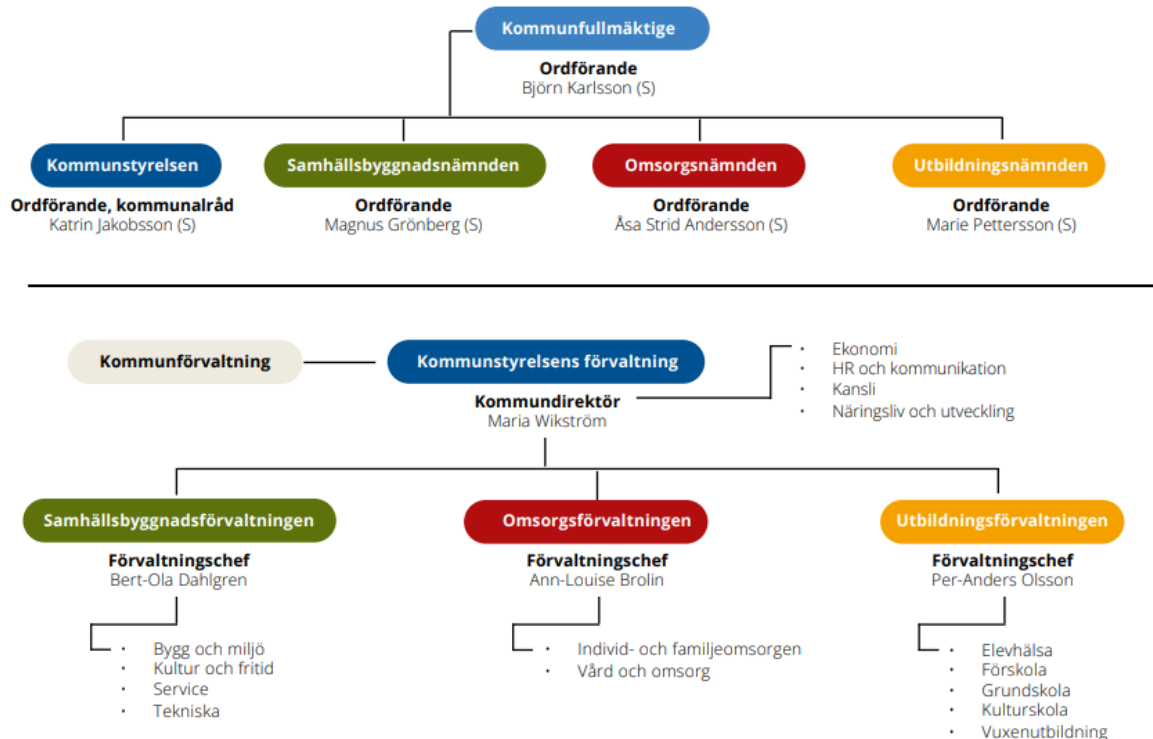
Kommunfullmäktige

Ordförande
Björn Karlsson (S)

Kommunstyrelsen

Ordförande, kommunalråd
Katrin Jakobsson (S)

Samhällsbyggnadsnämnden

Ordförande
Magnus Grönberg (S)

Omsorgsnämnden

Ordförande
Åsa Strid Andersson (S)

Utbildningsnämnden

Ordförande
Marie Pettersson (S)

Kommunförvaltning

Kommunstyrelsens förvaltning

Kommundirektör
Maria Wikström

- Ekonomi
- HR och kommunikation
- Kansli
- Näringsliv och utveckling

Samhällsbyggnadsförvaltningen

Förvaltningschef
Bert-Ola Dahlgren

- Bygg och miljö
- Kultur och fritid
- Service
- Tekniska

Omsorgsförvaltningen

Förvaltningschef
Ann-Louise Brolin

- Individ- och familjeomsorgen
- Vård och omsorg

Utbildningsförvaltningen

Förvaltningschef
Per-Anders Olsson

- Elevhälsa
- Förskola
- Grundskola
- Kulturskola
- Vuxenutbildning